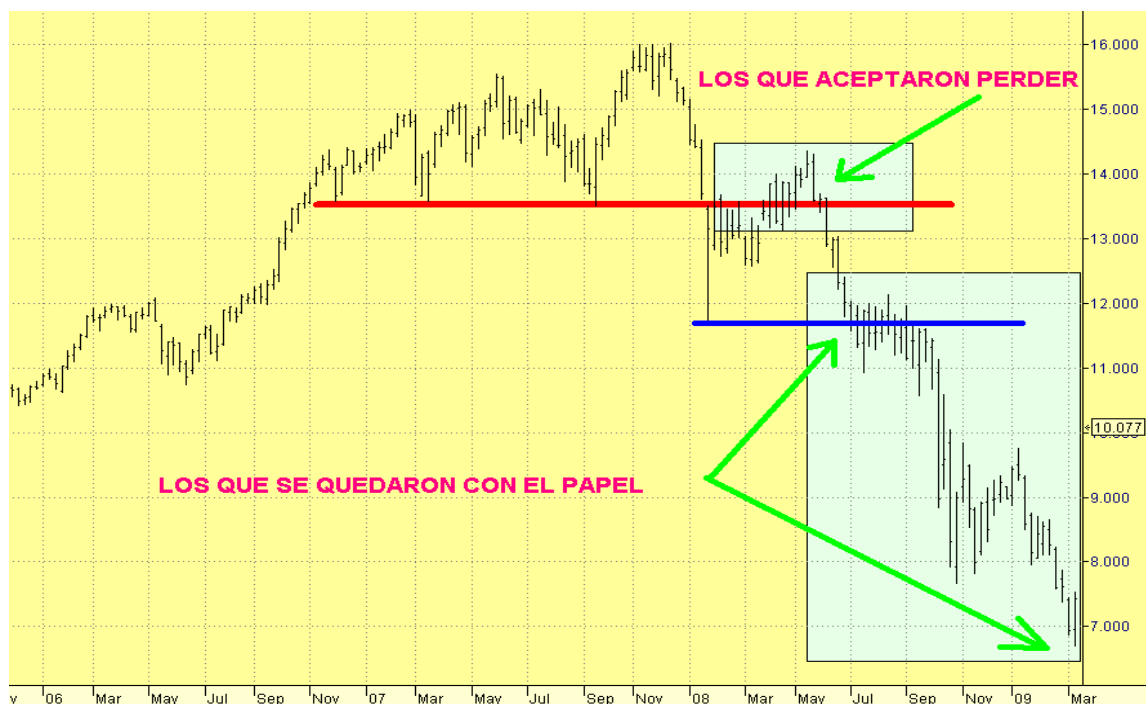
LOS QUE ACEPTARON PERDER

LOS QUE SE QUEDARON CON EL PAPEL

16.000
15.000
14.000
13.000
12.000
11.000
10.077
9.000
8.000
7.000

v 06 Mar May Jul Sep Nov 07 Mar May Jul Sep Nov 08 Mar May Jul Sep Nov 09 Mar